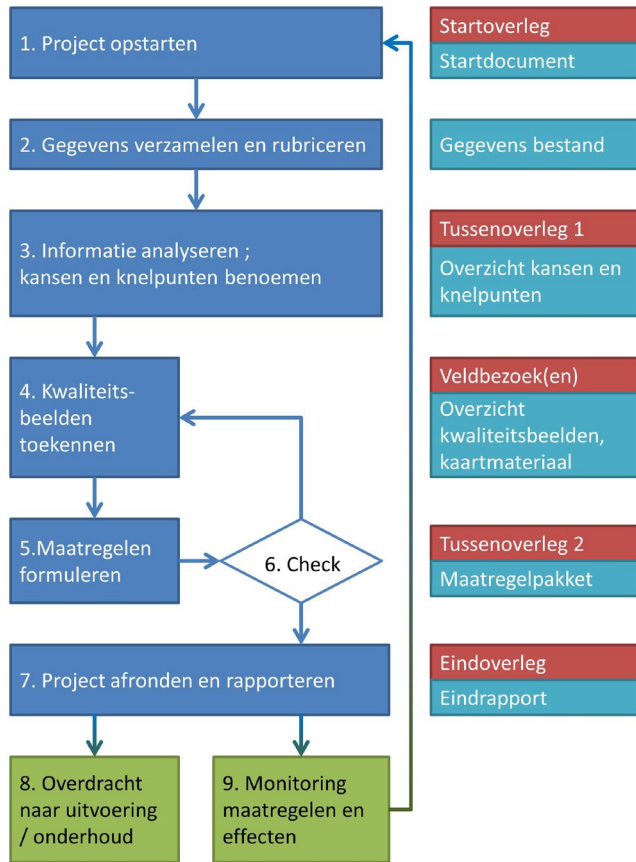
1. Project opstarten

2. Gegevens verzamelen en rubriceren

3. Informatie analyseren ; kansen en knelpunten benoemen

4. Kwaliteitsbeelden toekennen

5.Maatregelen formuleren

6. Check

7. Project afronden en rapporteren

8. Overdracht naar uitvoering / onderhoud

9. Monitoring maatregelen en effecten

Startoverleg
Startdocument

Gegevens bestand

Tussenoverleg 1
Overzicht kansen en knelpunten

Veldbezoek(en)
Overzicht kwaliteitsbeelden, kaartmateriaal

Tussenoverleg 2
Maatregelpakket

Eindoverleg
Eindrapport